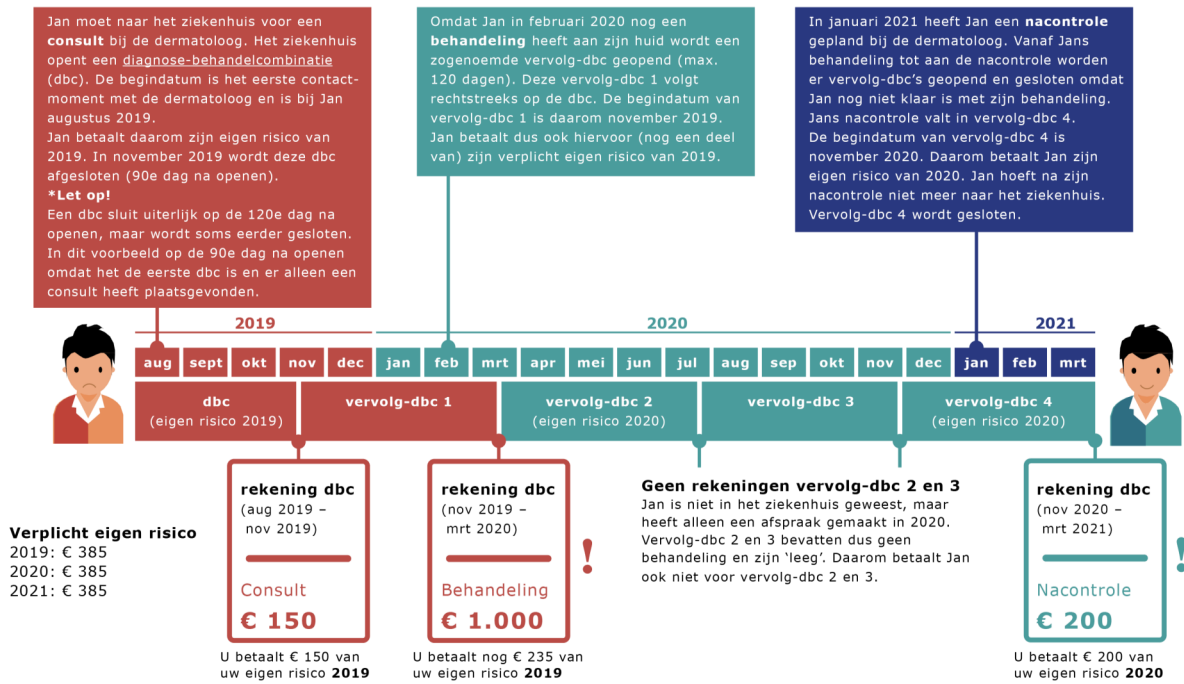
Jan moet naar het ziekenhuis voor een consult bij de dermatoloog. Het ziekenhuis opent een diagnose-behandelcombinatie (dbc). De begindatum is het eerste contactmoment met de dermatoloog en is bij Jan augustus 2019. Jan betaalt daarom zijn eigen risico van 2019. In november 2019 wordt deze dbc afgesloten (90e dag na openen).
*Let op!
Een dbc sluit uiterlijk op de 120e dag na openen, maar wordt soms eerder gesloten. In dit voorbeeld op de 90e dag na openen omdat het de eerste dbc is en er alleen een consult heeft plaatsgevonden.

Omdat Jan in februari 2020 nog een behandeling heeft aan zijn huid wordt een zogenoemde vervolg-dbc geopend (max. 120 dagen). Deze vervolg-dbc 1 volgt rechtstreeks op de dbc. De begindatum van vervolg-dbc 1 is daarom november 2019. Jan betaalt dus ook hiervoor (nog een deel van) zijn verplicht eigen risico van 2019.

In januari 2021 heeft Jan een nacontrole gepland bij de dermatoloog. Vanaf Jans behandeling tot aan de nacontrole worden er vervolg-dbc's geopend en gesloten omdat Jan nog niet klaar is met zijn behandeling. Jans nacontrole valt in vervolg-dbc 4. De begindatum van vervolg-dbc 4 is november 2020. Daarom betaalt Jan zijn eigen risico van 2020. Jan hoeft na zijn nacontrole niet meer naar het ziekenhuis. Vervolg-dbc 4 wordt gesloten.

2019 2020 2021
aug sept okt nov dec jan feb mrt apr mei jun jul aug sep okt nov dec jan feb mrt

dbc (eigen risico 2019)
vervolg-dbc 1
vervolg-dbc 2 (eigen risico 2020)
vervolg-dbc 3
vervolg-dbc 4 (eigen risico 2020)

Verplicht eigen risico
2019: € 385
2020: € 385
2021: € 385

rekening dbc
(aug 2019 – nov 2019)
Consult
€ 150
U betaalt € 150 van uw eigen risico 2019

rekening dbc
(nov 2019 – mrt 2020)
Behandeling
€ 1.000
!
U betaalt nog € 235 van uw eigen risico 2019

Geen rekeningen vervolg-dbc 2 en 3
Jan is niet in het ziekenhuis geweest, maar heeft alleen een afspraak gemaakt in 2020. Vervolg-dbc 2 en 3 bevatten dus geen behandeling en zijn 'leeg'. Daarom betaalt Jan ook niet voor vervolg-dbc 2 en 3.

rekening dbc
(nov 2020 – mrt 2021)
Nacontrole
€ 200
!
U betaalt € 200 van uw eigen risico 2020